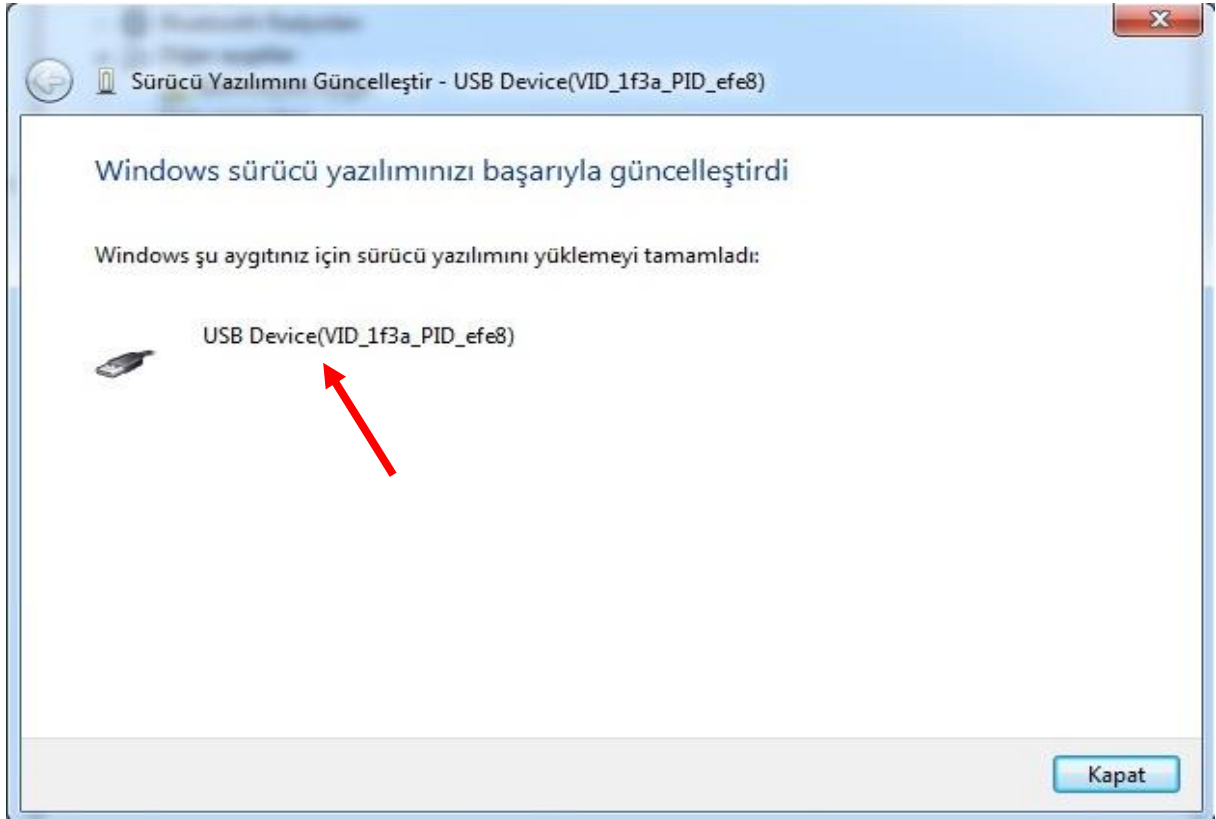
Sürücü Yazılımını Güncelleştir - USB Device(VID_1f3a_PID_efe8)

Windows sürücü yazılımınızı başarıyla güncelleştirdi

Windows şu aygıtınız için sürücü yazılımını yüklemeyi tamamladı:

USB Device(VID_1f3a_PID_efe8)

Kapat